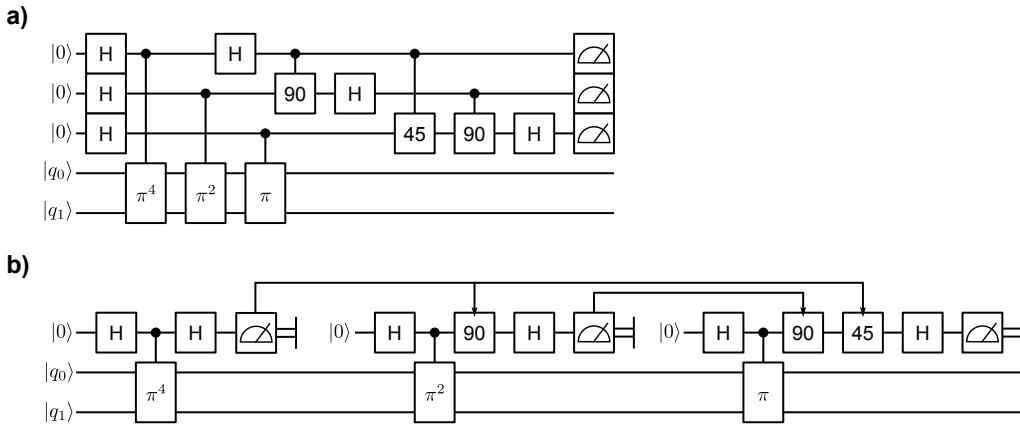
a)

$|0\rangle$ H H 90 H 45 90 H H

$|0\rangle$ H

$|0\rangle$ H

$|q_0\rangle$ $\pi^4$ $\pi^2$ $\pi$

$|q_1\rangle$

b)

$|0\rangle$ H H

$|q_0\rangle$ $\pi^4$

$|q_1\rangle$

$|0\rangle$ H 90 H

$\pi^2$

$|0\rangle$ H 90 45 H

$\pi$